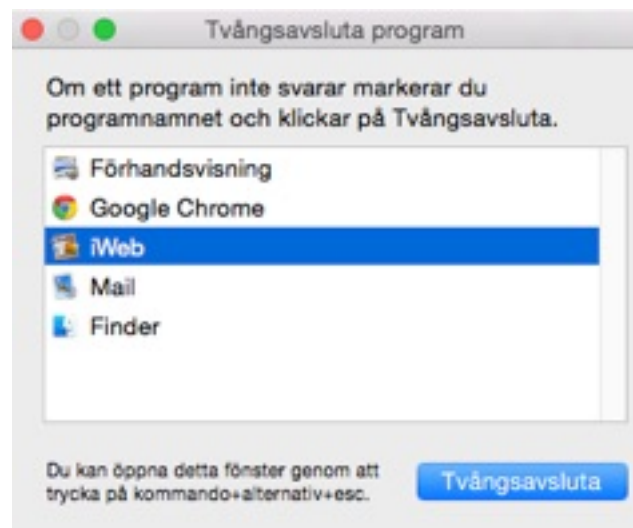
Tvångsavsluta program

Om ett program inte svarar markerar du programnamnet och klickar på Tvångsavsluta.

Förhandsvisning
Google Chrome
iWeb
Mail
Finder

Du kan öppna detta fönster genom att trycka på kommando+alternativ+esc.

Tvångsavsluta